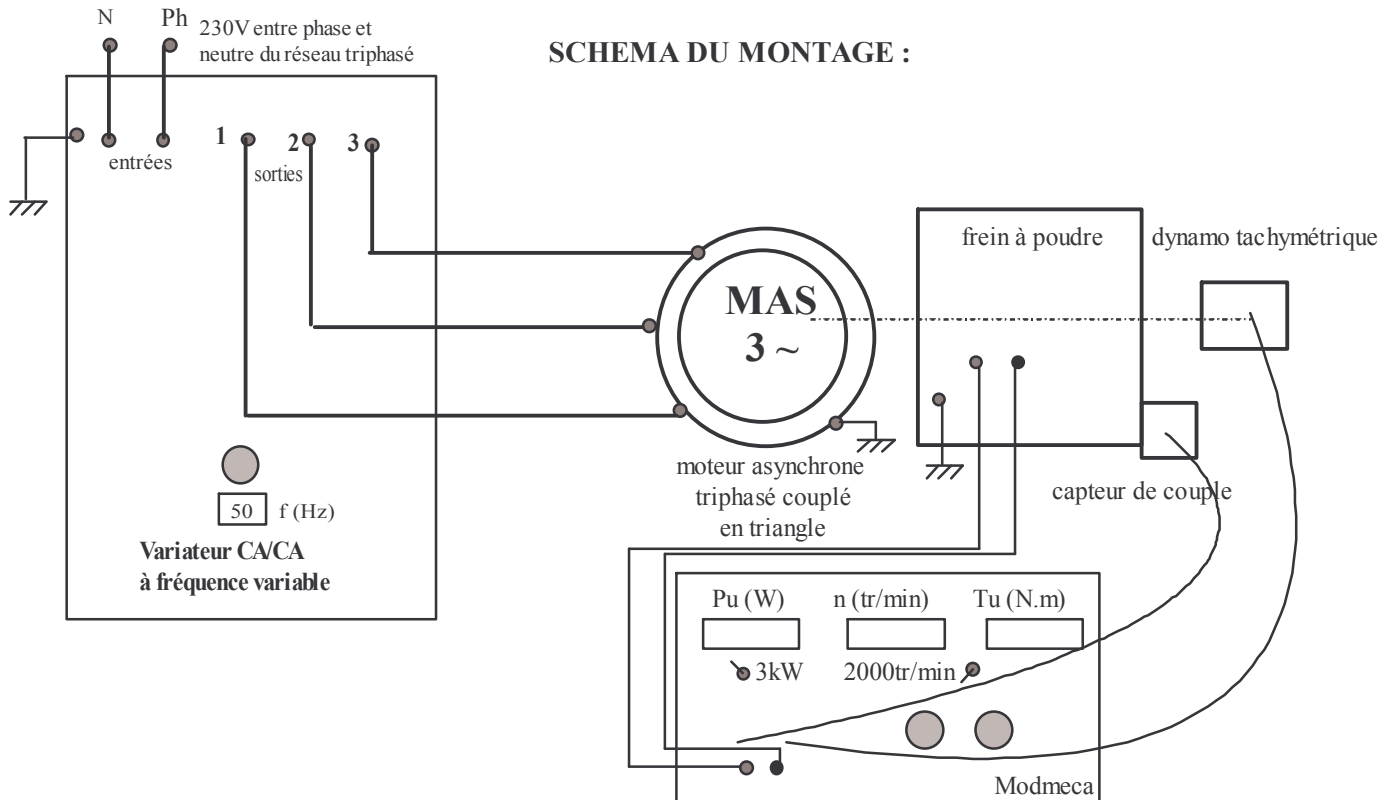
N Ph 230V entre phase et neutre du réseau triphasé

SCHEMA DU MONTAGE :

entrées

1 2 3

sorties

MAS
3 ~

moteur asynchrone triphasé couplé en triangle

frein à poudre

dynamo tachymétrique

capteur de couple

50 f (Hz)

Variateur CA/CA à fréquence variable

Pu (W) n (tr/min) Tu (N.m)

3kW 2000tr/min

Modmeca